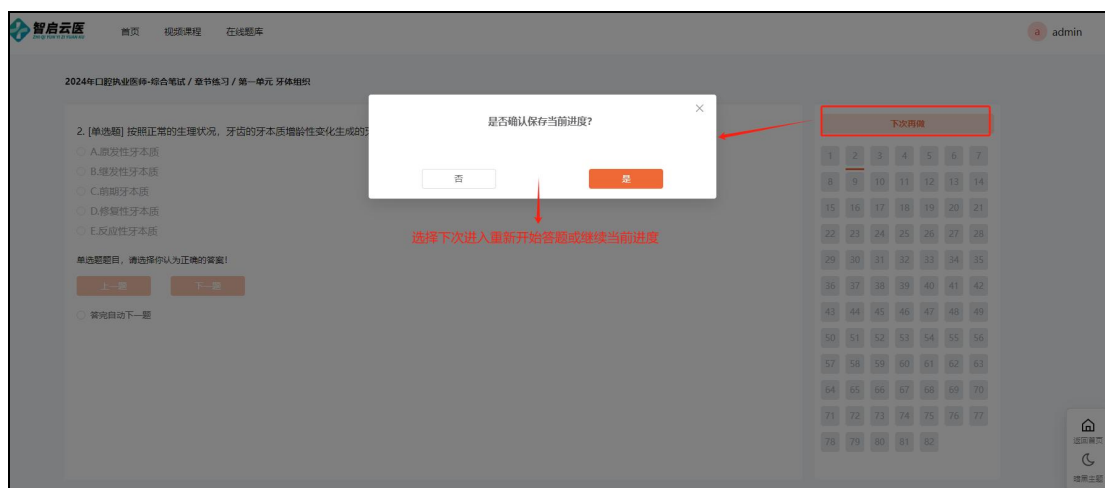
智启云医

首页　视频课程　在线题库

a admin

2024年口腔执业医师-综合笔试 / 章节练习 / 第一单元 牙体组织

2. [单选题] 按照正常的生理状况，牙齿的牙本质增龄性变化生成的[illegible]

A.原发性牙本质

B.继发性牙本质

C.前期牙本质

D.修复性牙本质

E.反应性牙本质

单选题题目，请选择你认为正确的答案！

上一题　下一题

答完自动下一题

是否确认保存当前进度?

否　是

选择下次进入重新开始答题或继续当前进度

下次再做

1 2 3 4 5 6 7
8 9 10 11 12 13 14
15 16 17 18 19 20 21
22 23 24 25 26 27 28
29 30 31 32 33 34 35
36 37 38 39 40 41 42
43 44 45 46 47 48 49
50 51 52 53 54 55 56
57 58 59 60 61 62 63
64 65 66 67 68 69 70
71 72 73 74 75 76 77
78 79 80 81 82

返回首页

暗黑主题